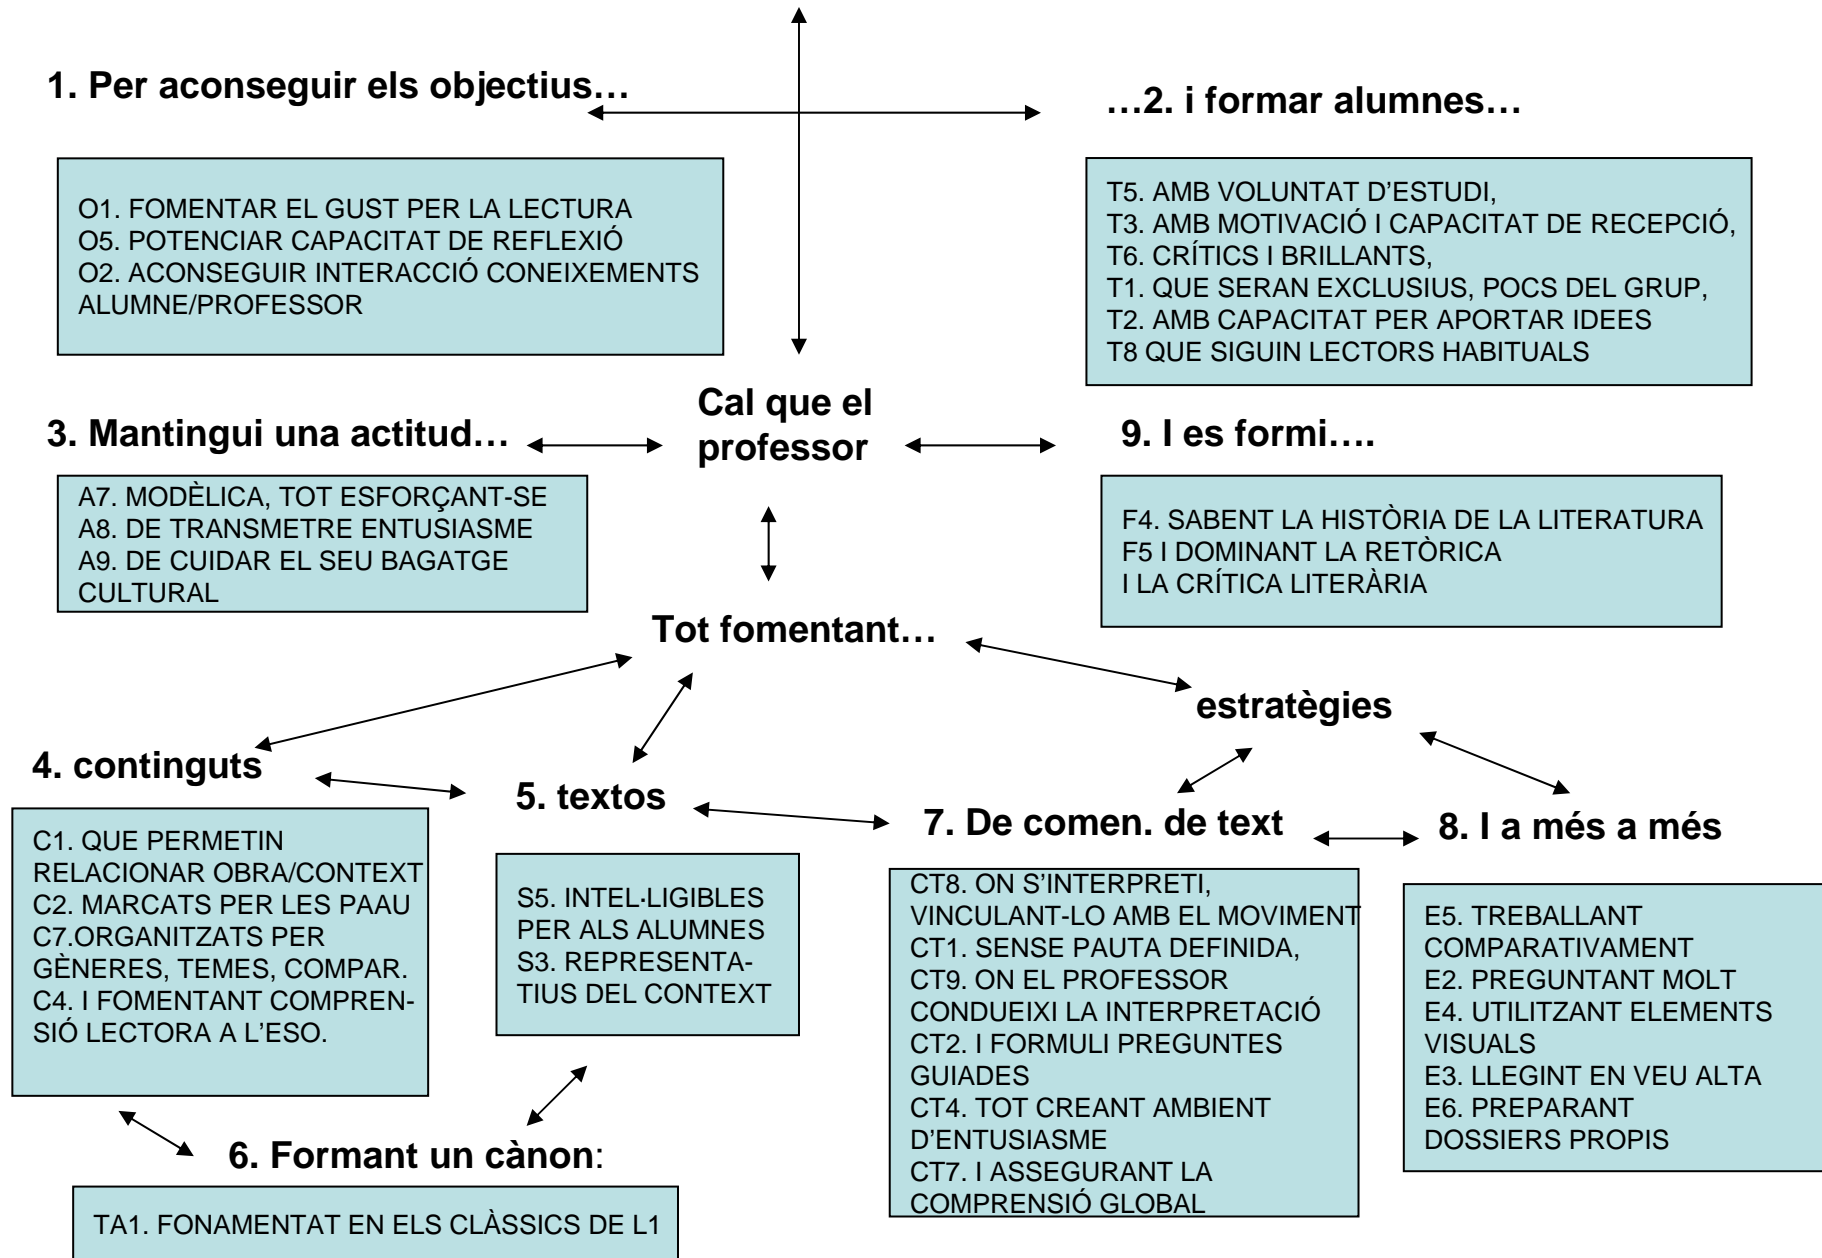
1. Per aconseguir els objectius…

…2. i formar alumnes…

O1. FOMENTAR EL GUST PER LA LECTURA
O5. POTENCIAR CAPACITAT DE REFLEXIÓ
O2. ACONSEGUIR INTERACCIÓ CONEIXEMENTS ALUMNE/PROFESSOR

T5. AMB VOLUNTAT D'ESTUDI,
T3. AMB MOTIVACIÓ I CAPACITAT DE RECEPCIÓ,
T6. CRÍTICS I BRILLANTS,
T1. QUE SERAN EXCLUSIUS, POCS DEL GRUP,
T2. AMB CAPACITAT PER APORTAR IDEES
T8 QUE SIGUIN LECTORS HABITUALS

Cal que el professor

3. Mantingui una actitud…

9. I es formi….

A7. MODÈLICA, TOT ESFORÇANT-SE
A8. DE TRANSMETRE ENTUSIASME
A9. DE CUIDAR EL SEU BAGATGE CULTURAL

F4. SABENT LA HISTÒRIA DE LA LITERATURA
F5 I DOMINANT LA RETÒRICA
I LA CRÍTICA LITERÀRIA

Tot fomentant…

estratègies

4. continguts

5. textos

7. De comen. de text

8. I a més a més

C1. QUE PERMETIN RELACIONAR OBRA/CONTEXT
C2. MARCATS PER LES PAAU
C7.ORGANITZATS PER GÈNERES, TEMES, COMPAR.
C4. I FOMENTANT COMPRENSIÓ LECTORA A L'ESO.

S5. INTEL·LIGIBLES PER ALS ALUMNES
S3. REPRESENTATIUS DEL CONTEXT

CT8. ON S'INTERPRETI, VINCULANT-LO AMB EL MOVIMENT
CT1. SENSE PAUTA DEFINIDA,
CT9. ON EL PROFESSOR CONDUEIXI LA INTERPRETACIÓ
CT2. I FORMULI PREGUNTES GUIADES
CT4. TOT CREANT AMBIENT D'ENTUSIASME
CT7. I ASSEGURANT LA COMPRENSIÓ GLOBAL

E5. TREBALLANT COMPARATIVAMENT
E2. PREGUNTANT MOLT
E4. UTILITZANT ELEMENTS VISUALS
E3. LLEGINT EN VEU ALTA
E6. PREPARANT DOSSIERS PROPIS

6. Formant un cànon:

TA1. FONAMENTAT EN ELS CLÀSSICS DE L1